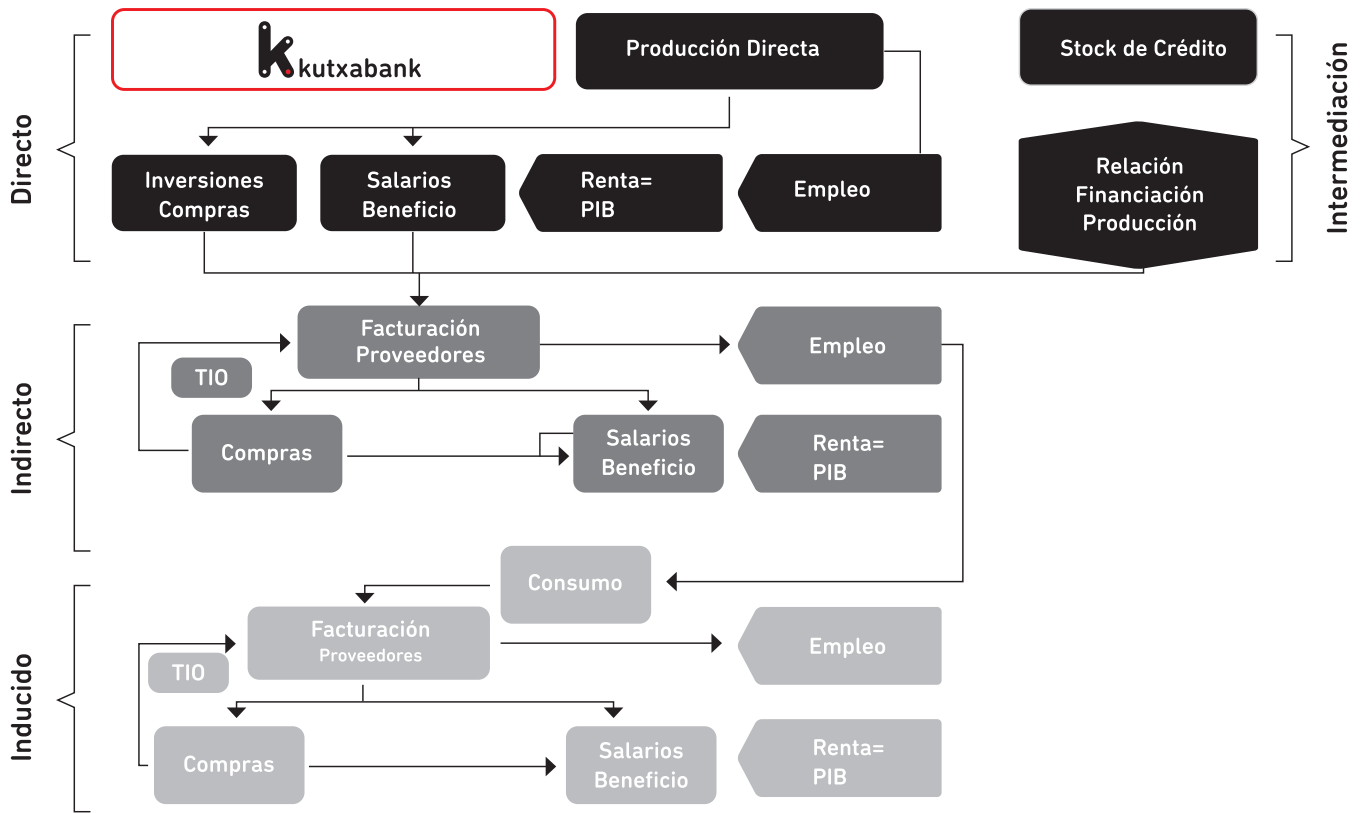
Directo

kutxabank

Producción Directa

Stock de Crédito

Intermediación

Inversiones Compras

Salarios Beneficio

Renta= PIB

Empleo

Relación Financiación Producción

Indirecto

Facturación Proveedores

Empleo

TIO

Compras

Salarios Beneficio

Renta= PIB

Consumo

Inducido

Facturación Proveedores

Empleo

TIO

Compras

Salarios Beneficio

Renta= PIB